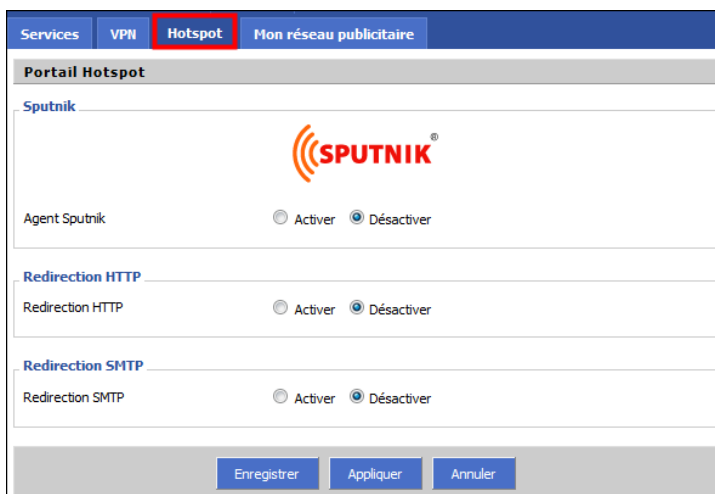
Services VPN Hotspot Mon réseau publicitaire

Portail Hotspot

Sputnik

SPUTNIK®

Agent Sputnik Activer Désactiver

Redirection HTTP

Redirection HTTP Activer Désactiver

Redirection SMTP

Redirection SMTP Activer Désactiver

Enregistrer Appliquer Annuler